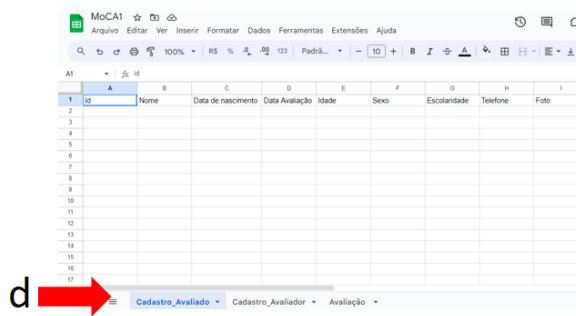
MoCA1

Arquivo Editar Ver Inserir Formatar Dados Ferramentas Extensões Ajuda

100% R$ % .0 .00 123 Padrã... 10 B I A

A1 fx Id

| | A | B | C | D | E | F | G | H | I |
|---|---|---|---|---|---|---|---|---|---|
| 1 | Id | Nome | Data de nascimento | Data Avaliação | Idade | Sexo | Escolaridade | Telefone | Foto |
| 2 | | | | | | | | | |
| 3 | | | | | | | | | |
| 4 | | | | | | | | | |
| 5 | | | | | | | | | |
| 6 | | | | | | | | | |
| 7 | | | | | | | | | |
| 8 | | | | | | | | | |
| 9 | | | | | | | | | |
| 10 | | | | | | | | | |
| 11 | | | | | | | | | |
| 12 | | | | | | | | | |
| 13 | | | | | | | | | |
| 14 | | | | | | | | | |
| 15 | | | | | | | | | |
| 16 | | | | | | | | | |
| 17 | | | | | | | | | |

d

Cadastro_Avaliado Cadastro_Avaliador Avaliação